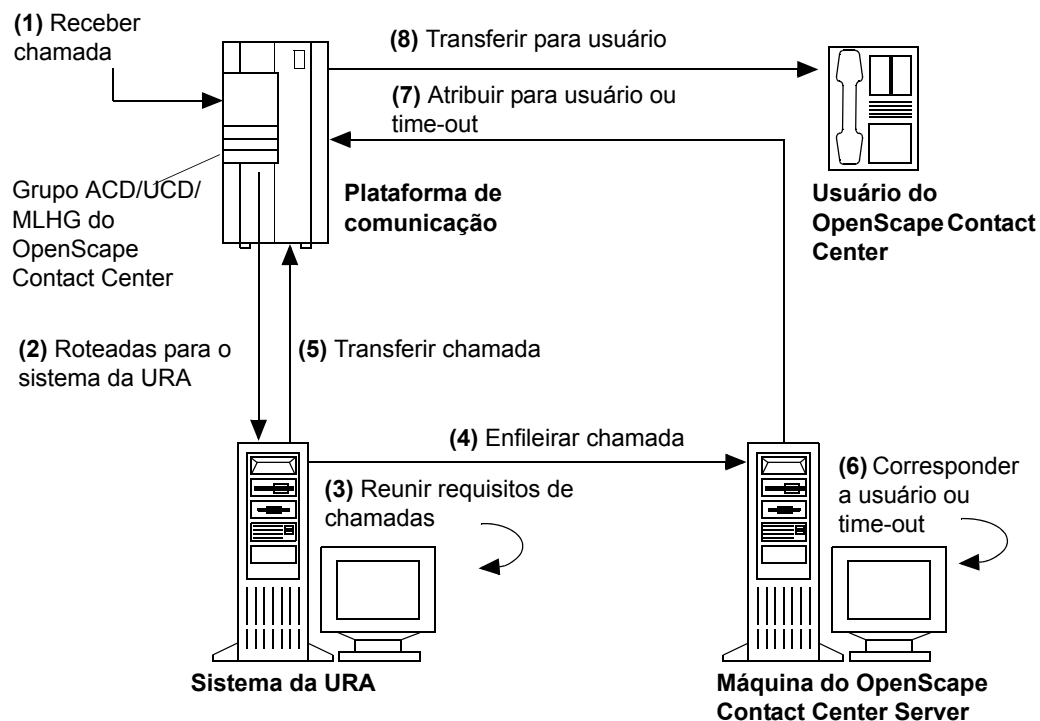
**(1)** Receber chamada

**(8)** Transferir para usuário

**(7)** Atribuir para usuário ou time-out

Grupo ACD/UCD/ MLHG do OpenScape Contact Center

**Plataforma de comunicação**

**Usuário do OpenScape Contact Center**

**(2)** Roteadas para o sistema da URA

**(5)** Transferir chamada

**(4)** Enfileirar chamada

**(3)** Reunir requisitos de chamadas

**(6)** Corresponder a usuário ou time-out

**Sistema da URA**

**Máquina do OpenScape Contact Center Server**